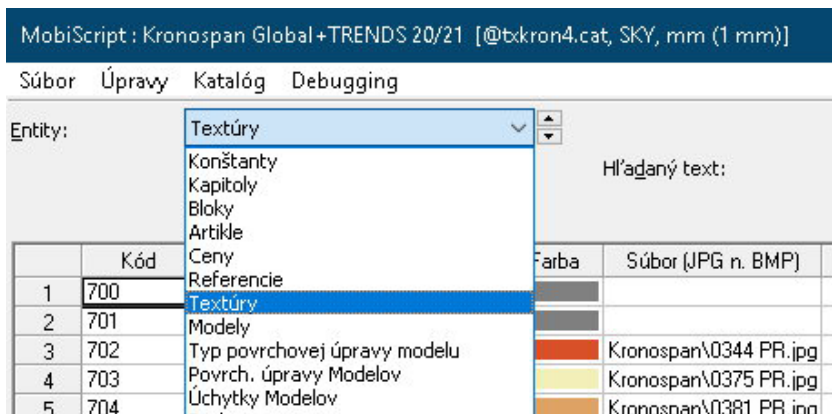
MobiScript : Kronospan Global+TRENDS 20/21 [@txkron4.cat, SKY, mm (1 mm)]

Súbor Úpravy Katalóg Debugging

Entity: Textúry

Konštanty
Kapitoly
Bloky
Artikle
Ceny
Referencie
Textúry
Modely
Typ povrchovej úpravy modelu
Povrch. úpravy Modelov
Úchytky Modelov

Hľadaný text:

| | Kód | Farba | Súbor (JPG n. BMP) |
|---|---|---|---|
| 1 | 700 | | |
| 2 | 701 | | |
| 3 | 702 | | Kronospan\0344 PR.jpg |
| 4 | 703 | | Kronospan\0375 PR.jpg |
| 5 | 704 | | Kronospan\0381 PR.jpg |